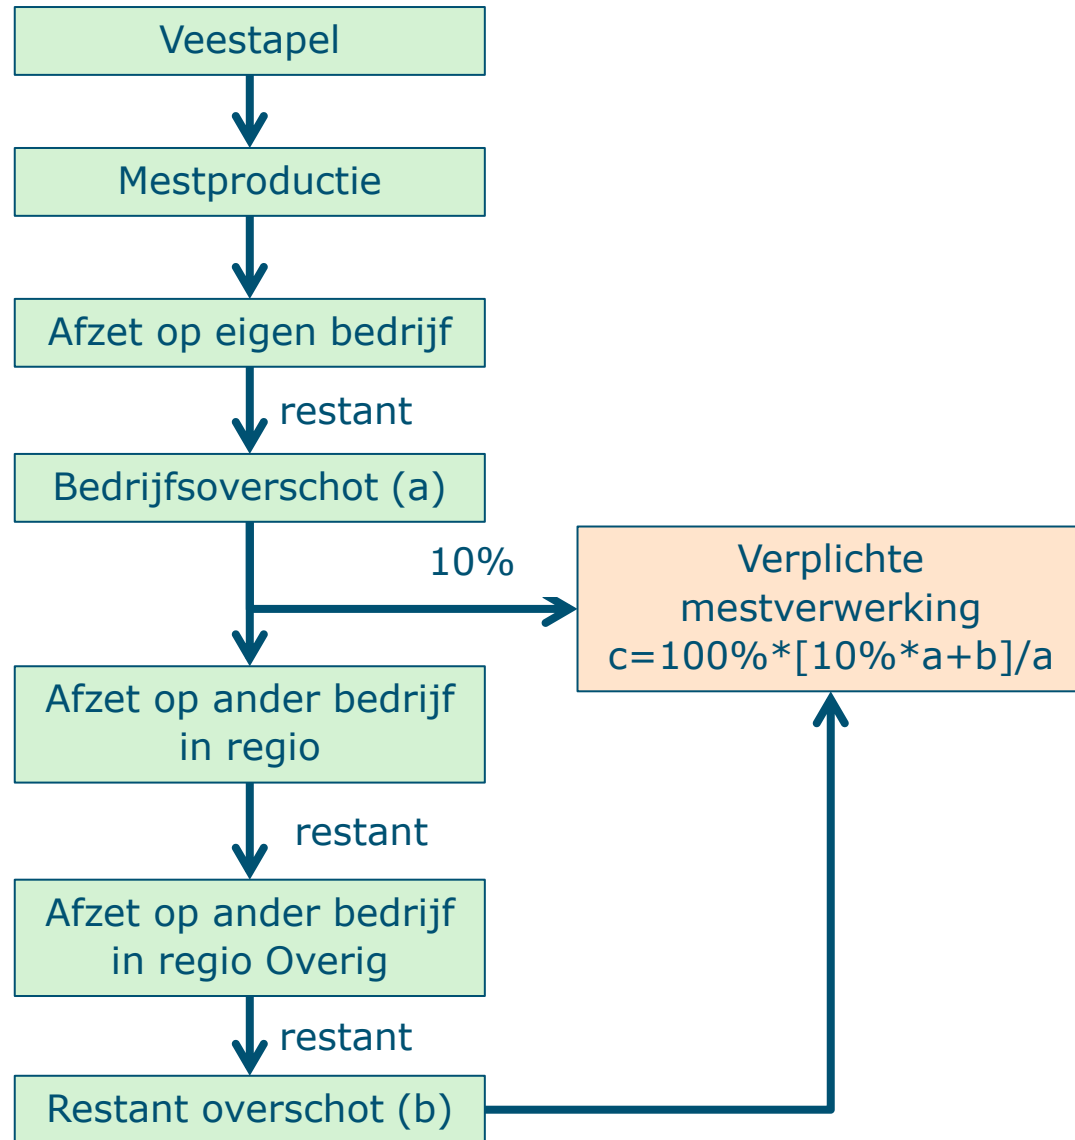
Veestapel

Mestproductie

Afzet op eigen bedrijf

restant

Bedrijfsoverschot (a)

10%

Verplichte mestverwerking c=100%*[10%*a+b]/a

Afzet op ander bedrijf in regio

restant

Afzet op ander bedrijf in regio Overig

restant

Restant overschot (b)